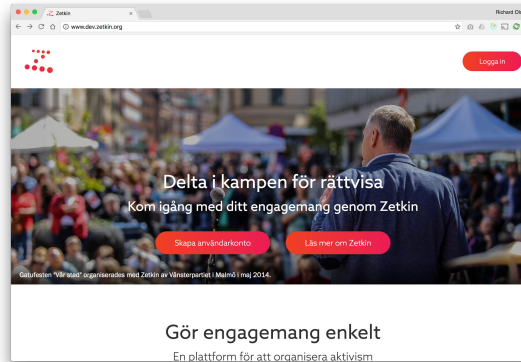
Zetkin
×
Richard Ol
www.dev.zetkin.org

Logga in

Delta i kampen för rättvisa
Kom igång med ditt engagemang genom Zetkin

Skapa användarkonto
Läs mer om Zetkin

Gatufesten "Vår stad" organiserades med Zetkin av Vänsterpartiet i Malmö i maj 2014.

Gör engagemang enkelt
En plattform för att organisera aktivism